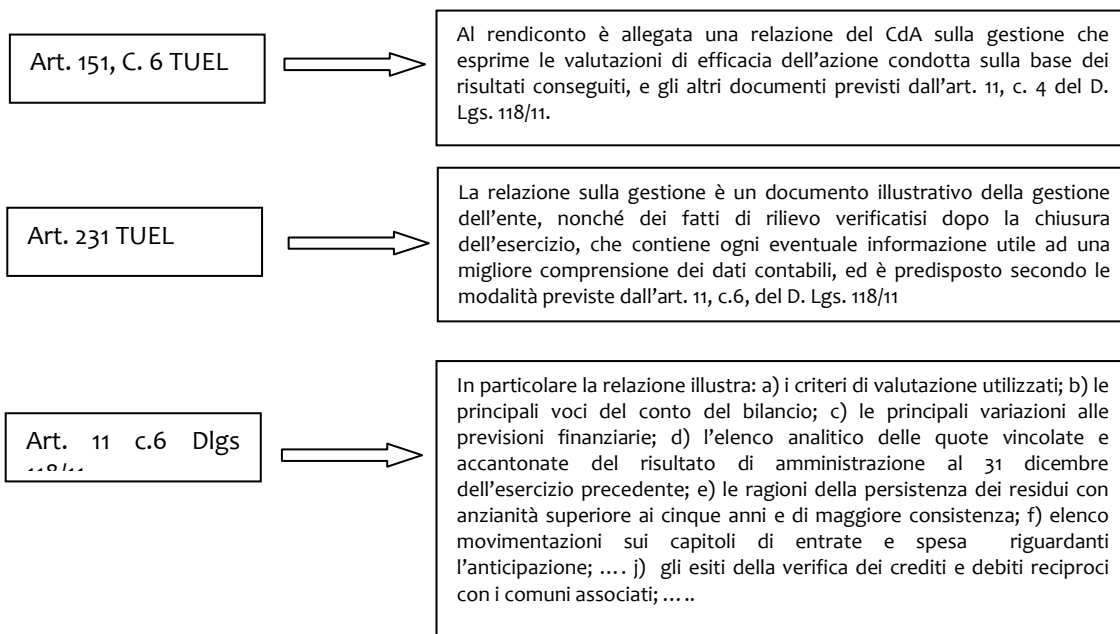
Art. 151, C. 6 TUEL

Al rendiconto è allegata una relazione del CdA sulla gestione che esprime le valutazioni di efficacia dell'azione condotta sulla base dei risultati conseguiti, e gli altri documenti previsti dall'art. 11, c. 4 del D. Lgs. 118/11.

Art. 231 TUEL

La relazione sulla gestione è un documento illustrativo della gestione dell'ente, nonché dei fatti di rilievo verificatisi dopo la chiusura dell'esercizio, che contiene ogni eventuale informazione utile ad una migliore comprensione dei dati contabili, ed è predisposto secondo le modalità previste dall'art. 11, c.6, del D. Lgs. 118/11

Art. 11 c.6 Dlgs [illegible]

In particolare la relazione illustra: a) i criteri di valutazione utilizzati; b) le principali voci del conto del bilancio; c) le principali variazioni alle previsioni finanziarie; d) l'elenco analitico delle quote vincolate e accantonate del risultato di amministrazione al 31 dicembre dell'esercizio precedente; e) le ragioni della persistenza dei residui con anzianità superiore ai cinque anni e di maggiore consistenza; f) elenco movimentazioni sui capitoli di entrate e spesa riguardanti l'anticipazione; …. j) gli esiti della verifica dei crediti e debiti reciproci con i comuni associati; …..